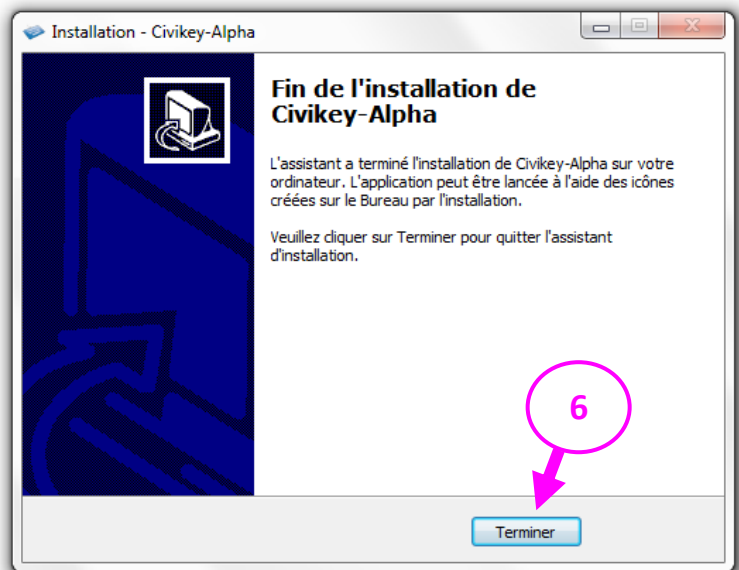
Installation - Civikey-Alpha

Fin de l'installation de Civikey-Alpha

L'assistant a terminé l'installation de Civikey-Alpha sur votre ordinateur. L'application peut être lancée à l'aide des icônes créées sur le Bureau par l'installation.

Veuillez cliquer sur Terminer pour quitter l'assistant d'installation.

6

Terminer